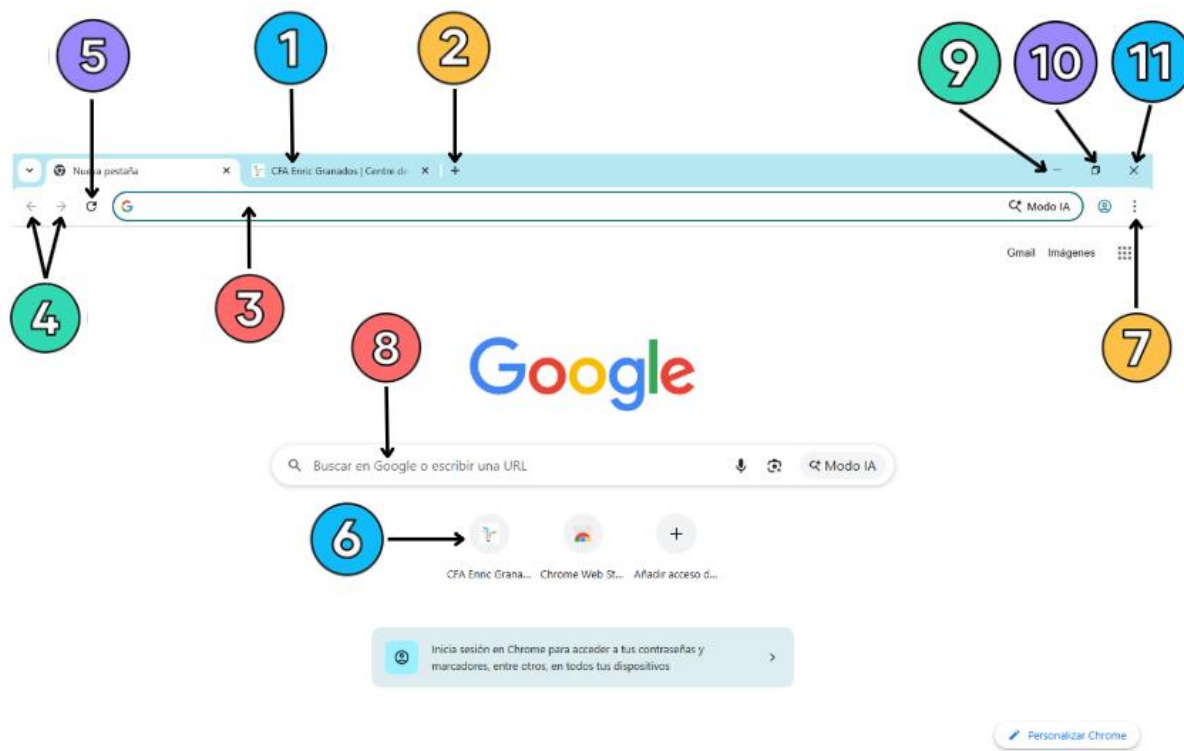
5 1 2 9 10 11

Nueva pestaña ×
CFA Enric Granados | Centre de ×
+
— ❐ ×

Modo IA

Gmail Imágenes

4 3 7

8

Google

Buscar en Google o escribir una URL

Modo IA

6

CFA Enric Grana...
Chrome Web St...
Añadir acceso d...

Inicia sesión en Chrome para acceder a tus contraseñas y marcadores, entre otros, en todos tus dispositivos

Personalizar Chrome